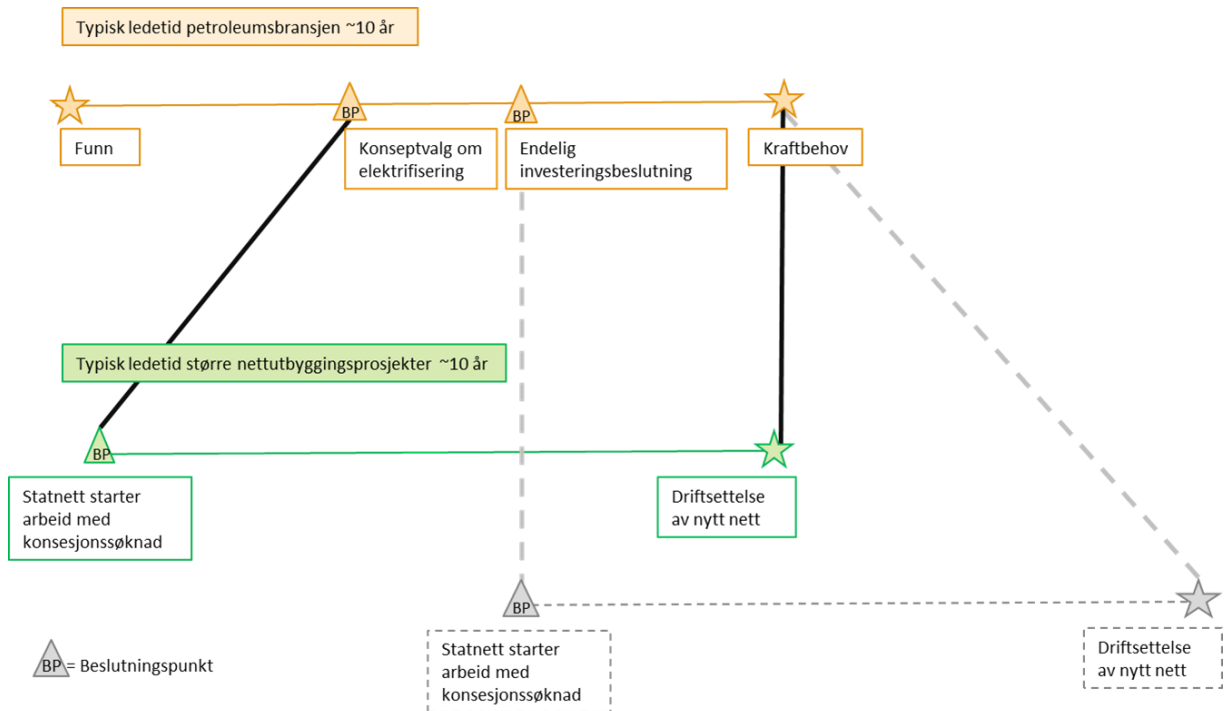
Typisk ledetid petroleumsbransjen ~10 år

Funn

BP

Konseptvalg om elektrifisering

BP

Endelig investeringsbeslutning

Kraftbehov

Typisk ledetid større nettutbyggingsprosjekter ~10 år

BP

Statnett starter arbeid med konsesjonssøknad

Driftsettelse av nytt nett

BP

Statnett starter arbeid med konsesjonssøknad

Driftsettelse av nytt nett

BP = Beslutningspunkt